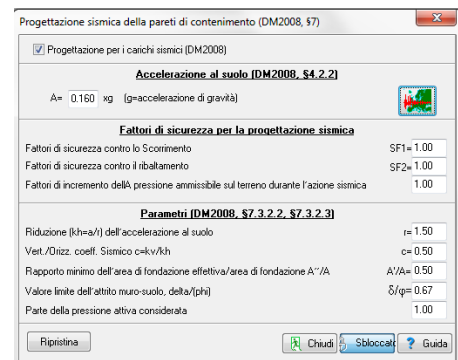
Progettazione sismica della pareti di contenimento (DM2008, §7)

☑ Progettazione per i carichi sismici (DM2008)

Accelerazione al suolo (DM2008, §4.2.2)

A= 0.160 xg (g=accelerazione di gravità)

Fattori di sicurezza per la progettazione sismica

Fattori di sicurezza contro lo Scorrimento SF1= 1.00

Fattori di sicurezza contro il ribaltamento SF2= 1.00

Fattori di incremento dellA pressione ammissibile sul terreno durante l'azione sismica 1.00

Parametri (DM2008, §7.3.2.2, §7.3.2.3)

Riduzione (kh=a/r) dell'accelerazione al suolo r= 1.50

Vert./Orizz. coeff. Sismico c=kv/kh c= 0.50

Rapporto minimo dell'area di fondazione effettiva/area di fondazione A''/A A'/A= 0.50

Valore limite dell'attrito muro-suolo, delta/(phi) δ/φ= 0.67

Parte della pressione attiva considerata 1.00

Ripristina Chiudi Sbloccato Guida